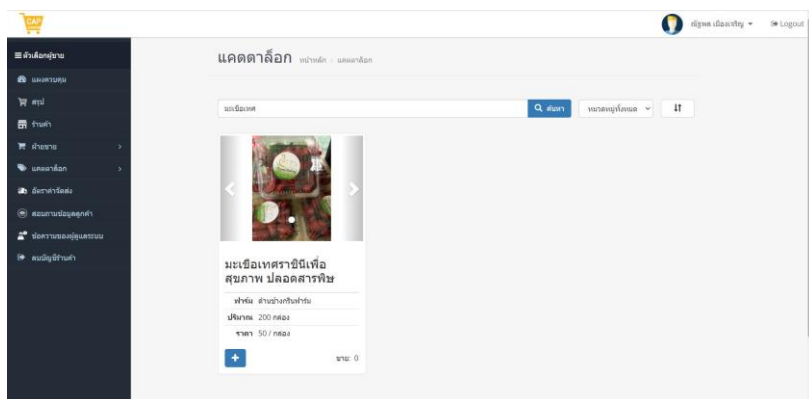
CAP

ณัฐพล เมืองเจริญ ▾ Logout

≡ตัวเลือกผู้ขาย
แผงควบคุม
สรุป
ร้านค้า
ฝ่ายขาย
แคตตาล็อก
อัตราค่าจัดส่ง
สอบถามข้อมูลลูกค้า
ข้อความของผู้ดูแลระบบ
ลบบัญชีร้านค้า

แคตตาล็อก หน้าหลัก › แคตตาล็อก

มะเขือเทศ

ค้นหา

หมวดหมู่ทั้งหมด

มะเขือเทศราชินีเพื่อสุขภาพ ปลอดสารพิษ

ฟาร์ม: ตำบลช่างเคิ่งฟาร์ม
ปริมาณ: 200 กล่อง
ราคา: 50 / กล่อง

+

ขาย: 0